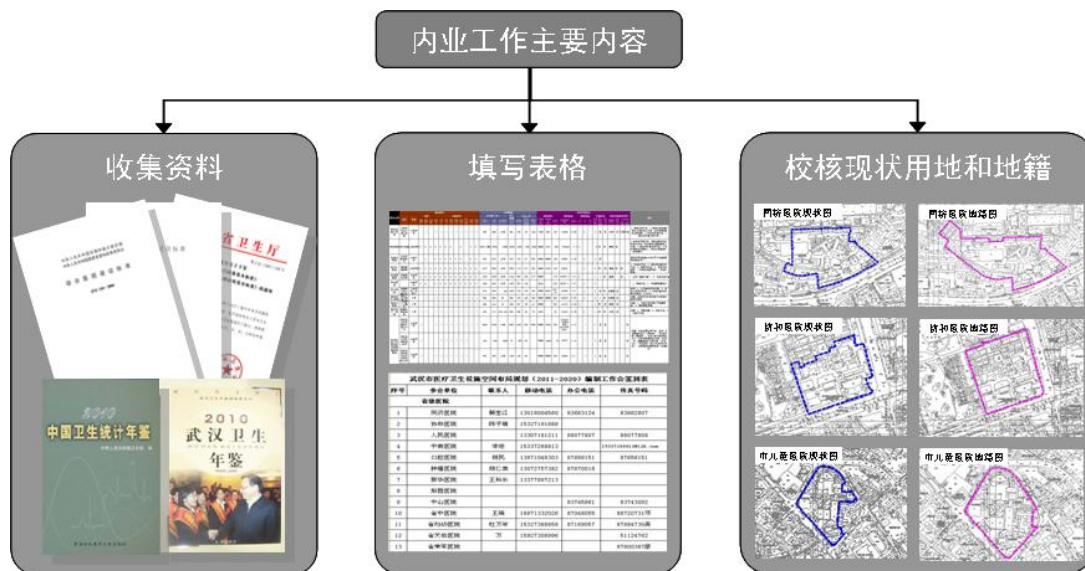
内业工作主要内容

收集资料

省卫生厅

2010
中国卫生统计年鉴

2010
武汉卫生
年鉴

填写表格

武汉市医疗卫生设施空间布局规划（2011-2020）编制工作会签到表

| 序号 | 参会单位 | 联系人 | 移动电话 | 办公电话 | 传真号码 |
|---|---|---|---|---|---|
|  | 省级医院 |  |  |  |  |
| 1 | 同济医院 | 颜生江 | 13018004500 | 83663124 | 83662807 |
| 2 | 协和医院 | 薛平顺 | 15327181888 |  |  |
| 3 | 人民医院 |  | 13307181211 | 88077697 | 88077606 |
| 4 | 中南医院 | 李坦 | 15337269813 |  | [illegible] |
| 5 | 口腔医院 | 林凤 | 13971048303 | 87880151 | 87686151 |
| 6 | 肿瘤医院 | 陈仁惠 | 13072787382 | 87670018 |  |
| 7 | 新华医院 | 王烁宁 | 13377887213 |  |  |
| 8 | 协和医院 |  |  |  |  |
| 9 | 中山医院 |  |  | 83745641 | 83743302 |
| 10 | 省中医院 | 王瑞 | 18971332020 | 87368055 | 88720731 |
| 11 | 省妇幼医院 | 杜万年 | 15327368858 | 87189857 | 87894735 |
| 12 | 省荣军医院 | 万 | 15827308990 |  | 51124762 |
| 13 | 省中医院 |  |  |  | 87800367 |

校核现状用地和地籍

同济医院现状图

同济医院地籍图

协和医院现状图

协和医院地籍图

市儿医院现状图

市儿医院地籍图